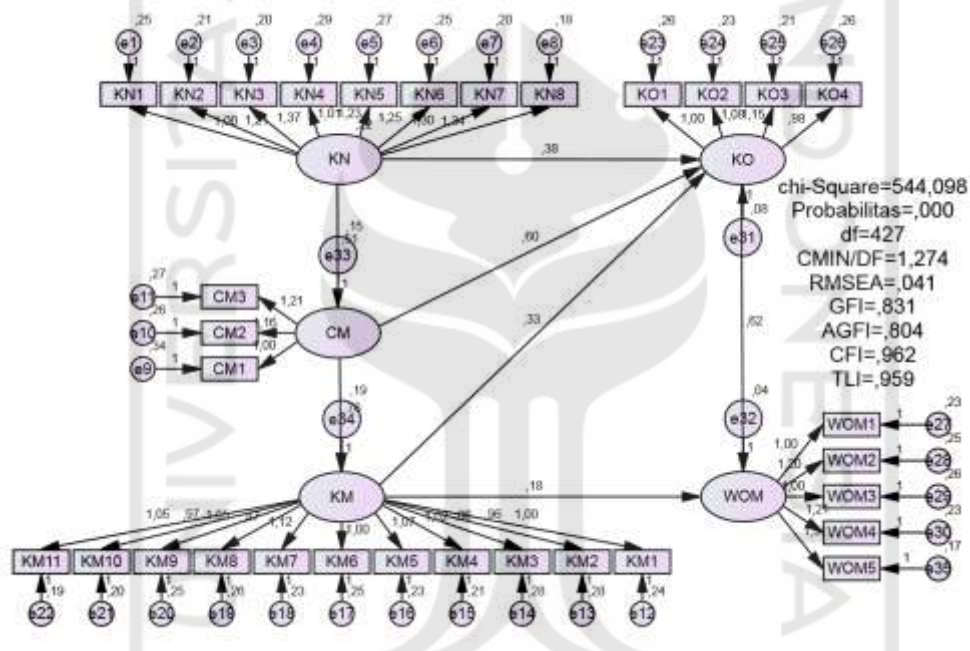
,25 ,21 ,20 ,29 ,27 ,25 ,20 ,18
e1 e2 e3 e4 e5 e6 e7 e8
1 1 1 1 1 1 1 1
KN1 KN2 KN3 KN4 KN5 KN6 KN7 KN8
1,00 1,37 1,37 1,01 1,23 1,25 1,00 1,31 ,92
KN
,38
,26 ,23 ,21 ,26
e23 e24 e25 e26
1 1 1 1
KO1 KO2 KO3 KO4
1,00 1,08 1,15 ,98
KO
1
,08
e31
chi-Square=544,098
Probabilitas=,000
df=427
CMIN/DF=1,274
RMSEA=,041
GFI=,831
AGFI=,804
CFI=,962
TLI=,959
,15
e33
1
,60
,27 1
e11 CM3 1,21
,26 1
e10 CM2 1,16
,54 1
e9 CM1 1,00
CM
,33
,62
,19
e34
1
,04
e32
1
KM
,18
WOM
1 ,23
WOM1 e27
1,00 1 ,25
WOM2 e28
1,20
1,00 1 ,26
WOM3 e29
1,24 1 ,23
WOM4 e30
1 ,17
WOM5 e35
1,05 ,57 1,12 1,00 1,07 ,96 1,00
KM11 KM10 KM9 KM8 KM7 KM6 KM5 KM4 KM3 KM2 KM1
1 ,19 1 ,20 1 ,25 1 ,26 1 ,23 1 ,25 1 ,23 1 ,21 1 ,28 1 ,28 1 ,24
e22 e21 e20 e19 e18 e17 e16 e15 e14 e13 e12